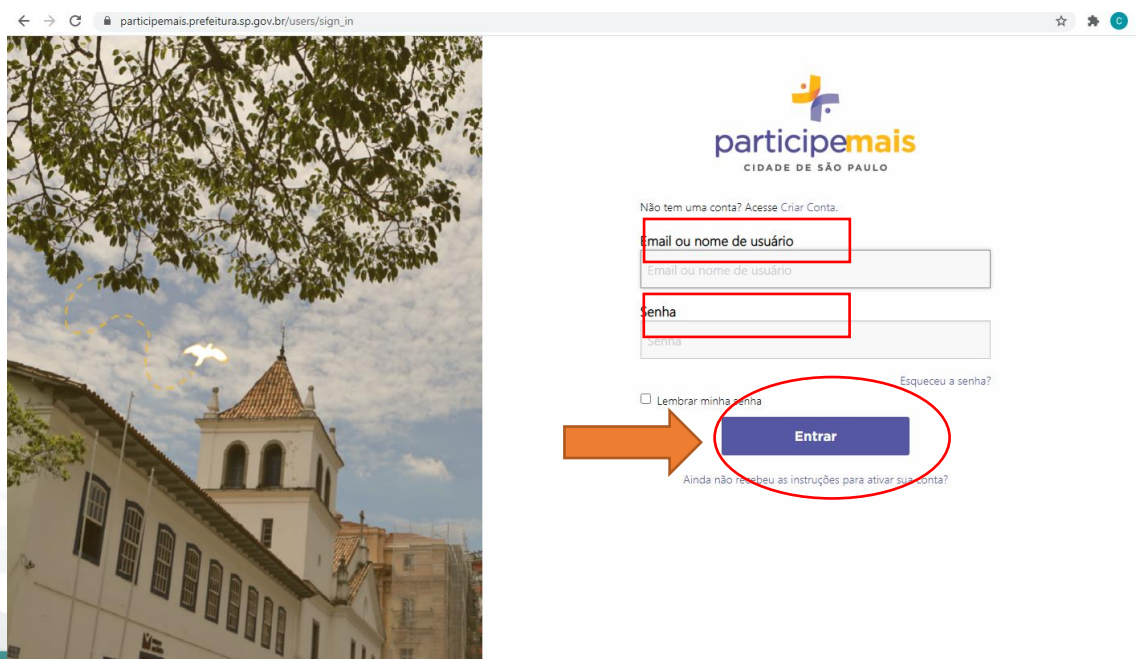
participemais.prefeitura.sp.gov.br/users/sign_in

C

participemais
CIDADE DE SÃO PAULO

Não tem uma conta? Acesse Criar Conta.

Email ou nome de usuário

Email ou nome de usuário

Senha

Senha

Esqueceu a senha?

Lembrar minha senha

Entrar

Ainda não recebeu as instruções para ativar sua conta?